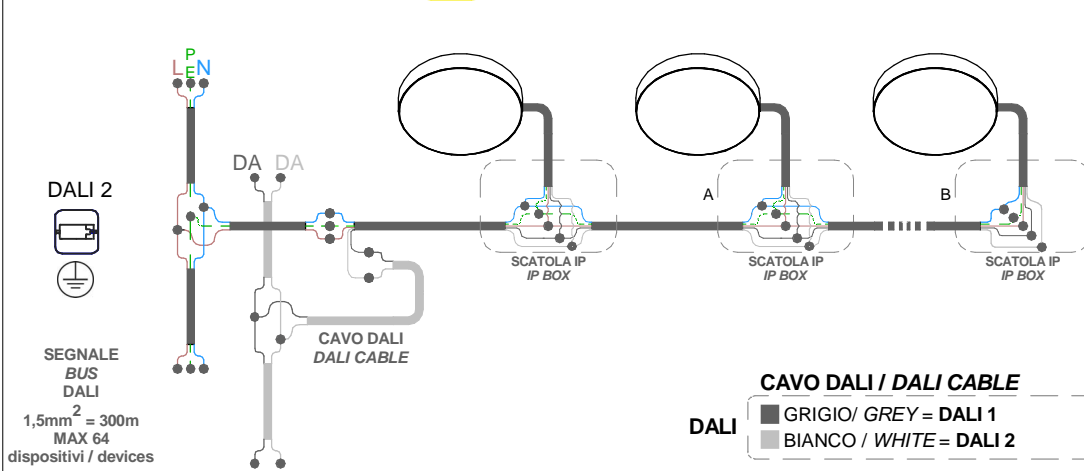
L P E N

DA DA

DALI 2

SCATOLA IP
IP BOX

A

SCATOLA IP
IP BOX

B

SCATOLA IP
IP BOX

CAVO DALI
DALI CABLE

SEGNALE
BUS
DALI
1,5mm$^2$ = 300m
MAX 64
dispositivi / devices

CAVO DALI / DALI CABLE

DALI

GRIGIO/ GREY = DALI 1

BIANCO / WHITE = DALI 2